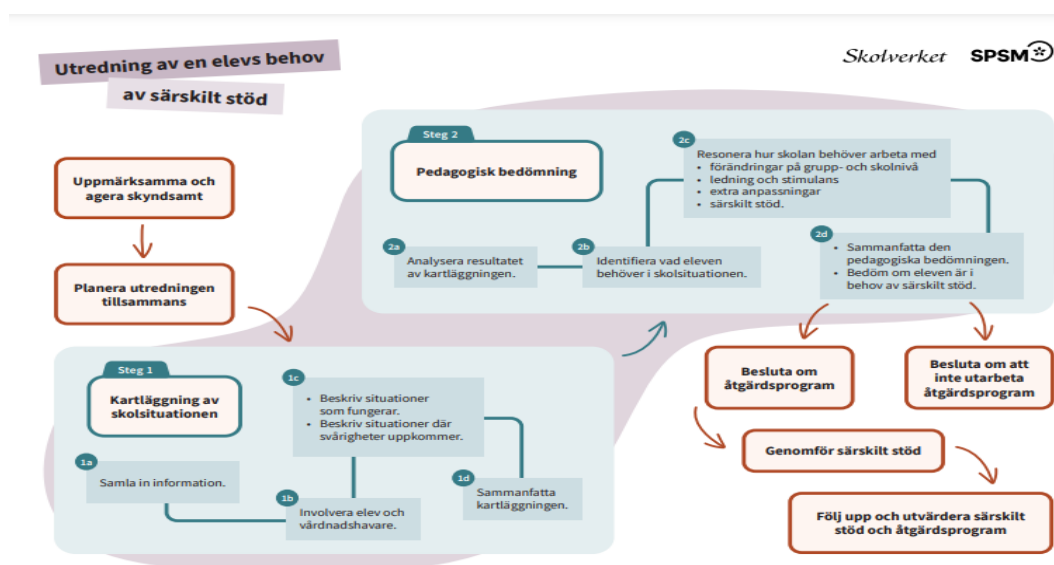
Utredning av en elevs behov av särskilt stöd

Skolverket SPSM

Uppmärksamma och agera skyndsamt

Planera utredningen tillsammans

Steg 1
Kartläggning av skolsituationen

1a
Samla in information.

1b
Involvera elev och vårdnadshavare.

1c
• Beskriv situationer som fungerar.
• Beskriv situationer där svårigheter uppkommer.

1d
Sammanfatta kartläggningen.

Steg 2
Pedagogisk bedömning

2a
Analysera resultatet av kartläggningen.

2b
Identifiera vad eleven behöver i skolsituationen.

2c
Resonera hur skolan behöver arbeta med
• förändringar på grupp- och skolnivå
• ledning och stimulans
• extra anpassningar
• särskilt stöd.

2d
• Sammanfatta den pedagogiska bedömningen.
• Bedöm om eleven är i behov av särskilt stöd.

Besluta om åtgärdsprogram

Besluta om att inte utarbeta åtgärdsprogram

Genomför särskilt stöd

Följ upp och utvärdera särskilt stöd och åtgärdsprogram